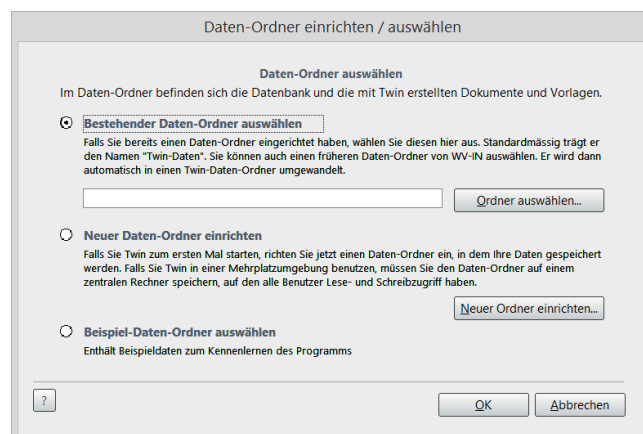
Daten-Ordner einrichten / auswählen

Daten-Ordner auswählen
Im Daten-Ordner befinden sich die Datenbank und die mit Twin erstellten Dokumente und Vorlagen.

Bestehender Daten-Ordner auswählen
Falls Sie bereits einen Daten-Ordner eingerichtet haben, wählen Sie diesen hier aus. Standardmässig trägt er den Namen "Twin-Daten". Sie können auch einen früheren Daten-Ordner von WV-IN auswählen. Er wird dann automatisch in einen Twin-Daten-Ordner umgewandelt.

Ordner auswählen...

Neuer Daten-Ordner einrichten
Falls Sie Twin zum ersten Mal starten, richten Sie jetzt einen Daten-Ordner ein, in dem Ihre Daten gespeichert werden. Falls Sie Twin in einer Mehrplatzumgebung benutzen, müssen Sie den Daten-Ordner auf einem zentralen Rechner speichern, auf den alle Benutzer Lese- und Schreibzugriff haben.

Neuer Ordner einrichten...

Beispiel-Daten-Ordner auswählen
Enthält Beispieldaten zum Kennenlernen des Programms

?

OK

Abbrechen